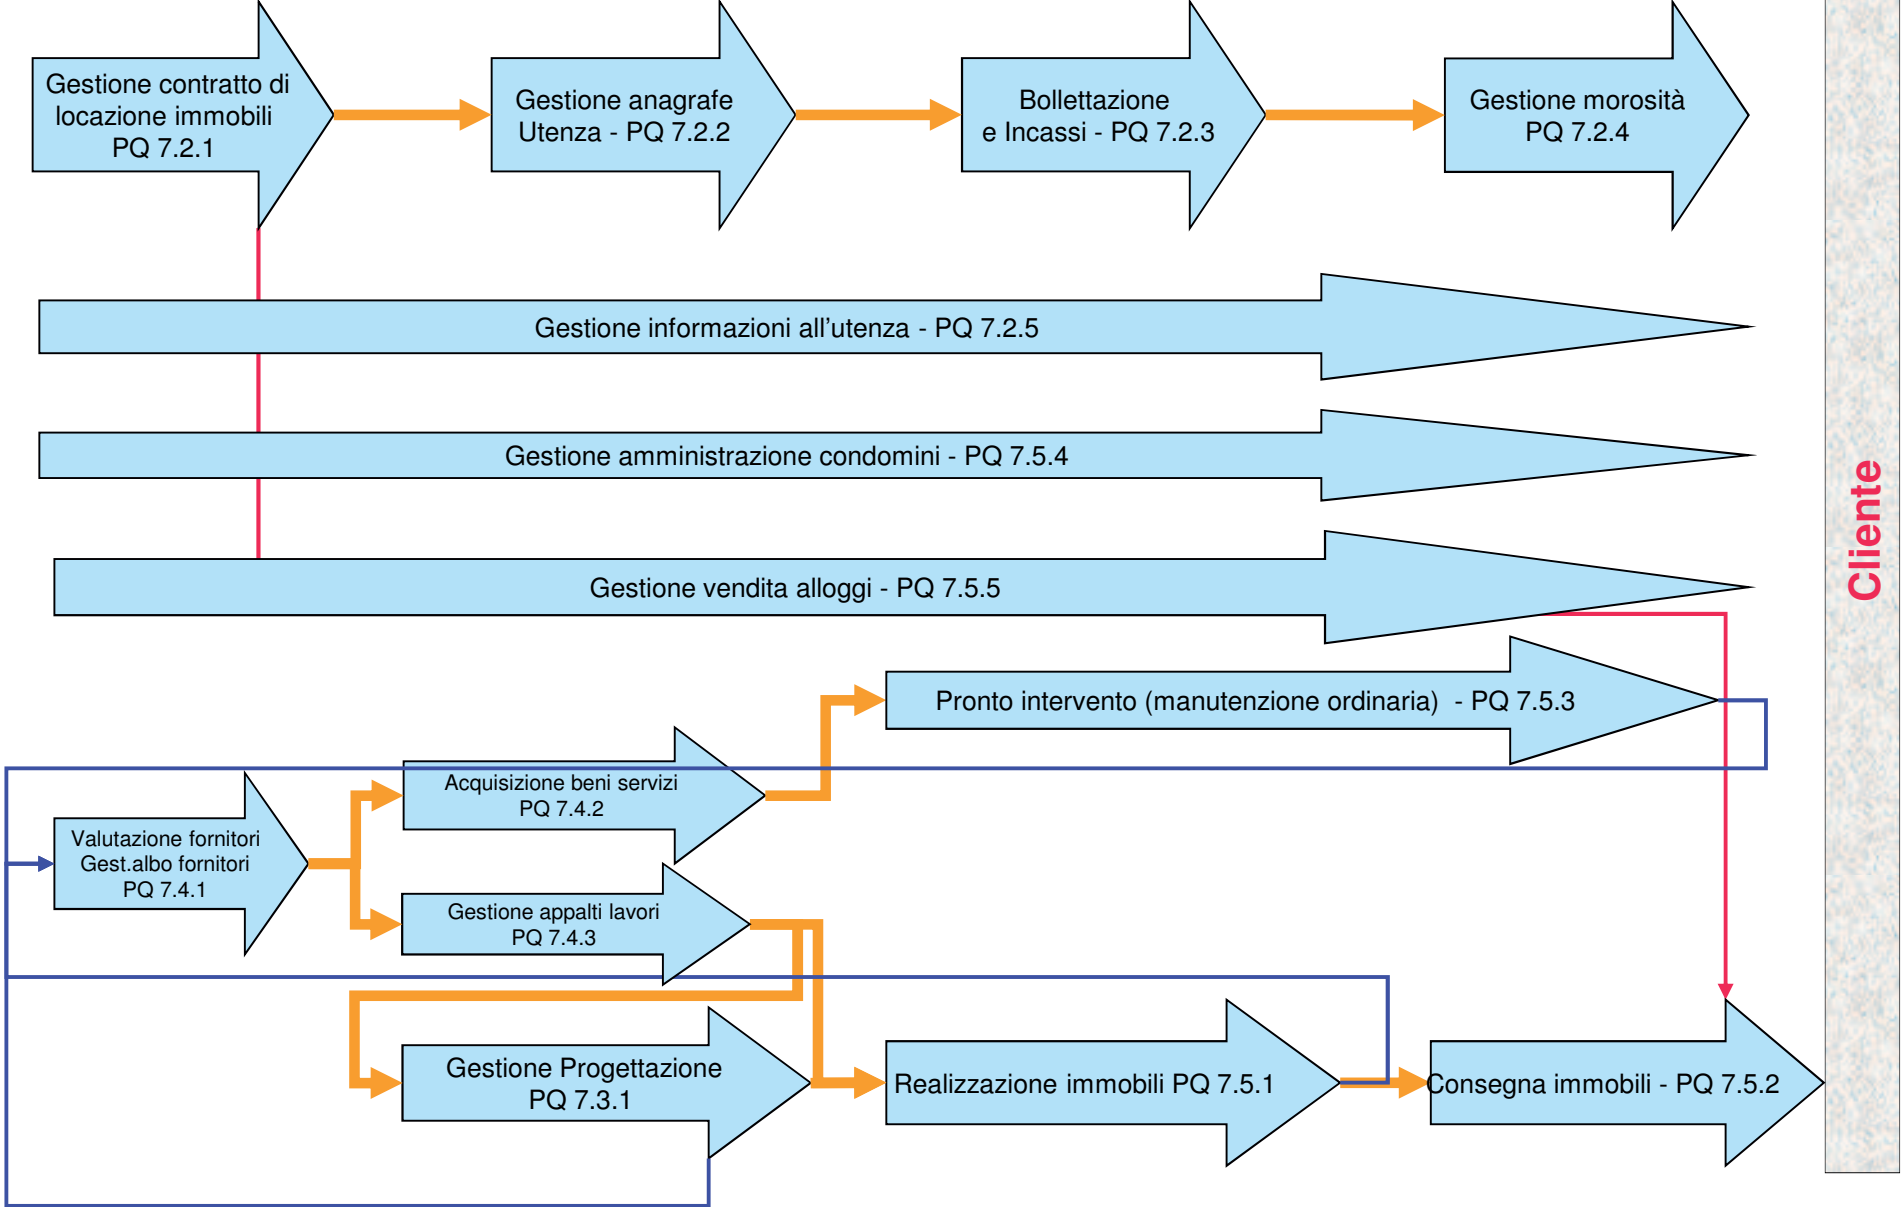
Gestione contratto di locazione immobili PQ 7.2.1

Gestione anagrafe Utenza - PQ 7.2.2

Bollettazione e Incassi - PQ 7.2.3

Gestione morosità PQ 7.2.4

Gestione informazioni all'utenza - PQ 7.2.5

Gestione amministrazione condomini - PQ 7.5.4

Gestione vendita alloggi - PQ 7.5.5

Pronto intervento (manutenzione ordinaria) - PQ 7.5.3

Acquisizione beni servizi PQ 7.4.2

Valutazione fornitori Gest.albo fornitori PQ 7.4.1

Gestione appalti lavori PQ 7.4.3

Gestione Progettazione PQ 7.3.1

Realizzazione immobili PQ 7.5.1

Consegna immobili - PQ 7.5.2

Cliente